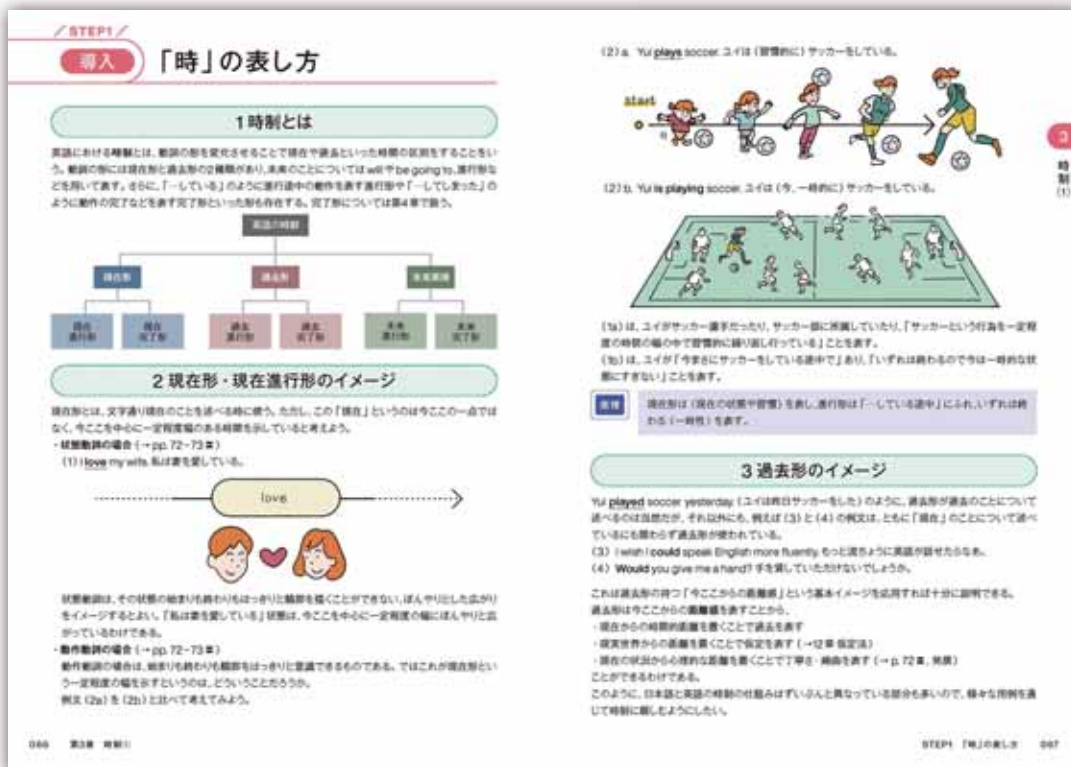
/STEP1/

導入 「時」の表し方

1時制とは

英語における時制とは、動詞の形を変化させることで現在や過去といった時間の区別をすることをいう。動詞の形には現在形と過去形の2種類があり、未来のことについては will や be going to, 進行形などを用いて表す。さらに、「一している」のように動作途中の動作を表す進行形や「一してしまった」のように動作の完了などを表す完了形といった形も存在する。完了形については第4章で扱う。

英語の時制

| 現在形 | 過去形 | 未来表現 |
|---|---|---|
| 現在進行形 / 現在完了形 | 過去進行形 / 過去完了形 | 未来進行形 / 未来完了形 |

2 現在形・現在進行形のイメージ

現在形とは、文字通り現在のことを述べる時に使う。ただし、この「現在」というのは今ここの一点ではなく、今ここを中心に一定程度の幅のある時間を示していると考えよう。

・状態動詞の場合(→ pp. 72−73 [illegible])

(1) I love my wife. 私は妻を愛している。

love

状態動詞は、その状態の始まりも終わりもはっきりと輪郭を描くことができない、ぼんやりとした広がりをイメージするとよい。「私は妻を愛している」状態は、今ここを中心に一定程度の幅にぼんやりと広がっているわけである。

・動作動詞の場合(→ pp. 72−73 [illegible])

動作動詞の場合は、始まりも終わりも輪郭をはっきりと意識できるものである。ではこれが現在形という一定程度の幅を示すというのは、どういうことだろうか。

例文(2a)を(2b)と比べて考えてみよう。

066 第3章 時制①

(2) a. Yui plays soccer. ユイは(習慣的に)サッカーをしている。

start

(2) b. Yui is playing soccer. ユイは(今、一時的に)サッカーをしている。

(1a)は、ユイがサッカー選手だったり、サッカー部に所属していたり、「サッカーという行為を一定程度の時間の幅の中で習慣的に繰り返し行っている」ことを表す。

(1b)は、ユイが「今まさにサッカーをしている途中で」あり、「いずれは終わるので今は一時的な状態にすぎない」ことを表す。

整理 現在形は(現在の状態や習慣)を表し、進行形は「一している途中」にふれ、いずれは終わる(一時性)を表す。

3過去形のイメージ

Yui played soccer yesterday.(ユイは昨日サッカーをした)のように、過去形が過去のことについて述べるのは当然だが、それ以外にも、例えば(3)と(4)の例文は、ともに「現在」のことについて述べているにも関わらず過去形が使われている。

(3) I wish I could speak English more fluently. もっと流ちょうに英語が話せたらなあ。

(4) Would you give me a hand? 手を貸していただけないでしょうか。

これは過去形の持つ「今ここからの距離感」という基本イメージを応用すれば十分に説明できる。過去形は今ここからの距離感を表すことから、

・現在からの時間的距離を置くことで過去を表す

・現実世界からの距離を置くことで仮定を表す(→12章 仮定法)

・現在の状況からの心理的な距離を置くことで丁寧さ・婉曲を表す(→ p. 72 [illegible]、発展)

ことができるわけである。

このように、日本語と英語の時制の仕組みはずいぶんと異なっている部分も多いので、様々な用例を通じて時制に親しむようにしたい。

3 時制(1)

STEP1 「時」の表し方 067